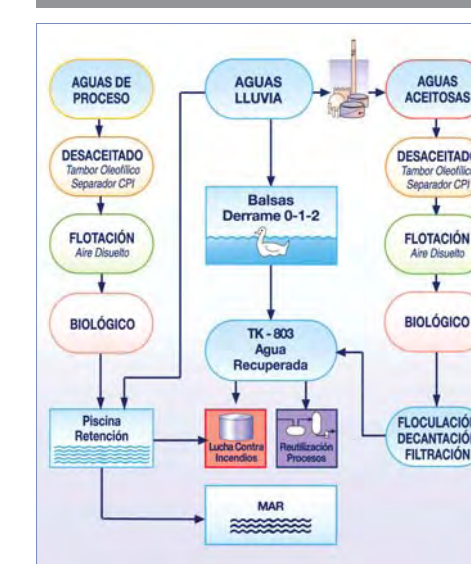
AGUAS DE PROCESO

DESACEITADO
Tambor Oleofílico
Separador CPI

FLOTACIÓN
Aire Disuelto

BIOLÓGICO

AGUAS LLUVIA

Balsas
Derrame 0-1-2

TK - 803
Agua
Recuperada

AGUAS ACEITOSAS

DESACEITADO
Tambor Oleofílico
Separador CPI

FLOTACIÓN
Aire Disuelto

BIOLÓGICO

Piscina
Retención

Lucha Contra
Incendios

Reutilización
Procesos

FLOCULACIÓN
DECANTACIÓN
FILTRACIÓN

MAR